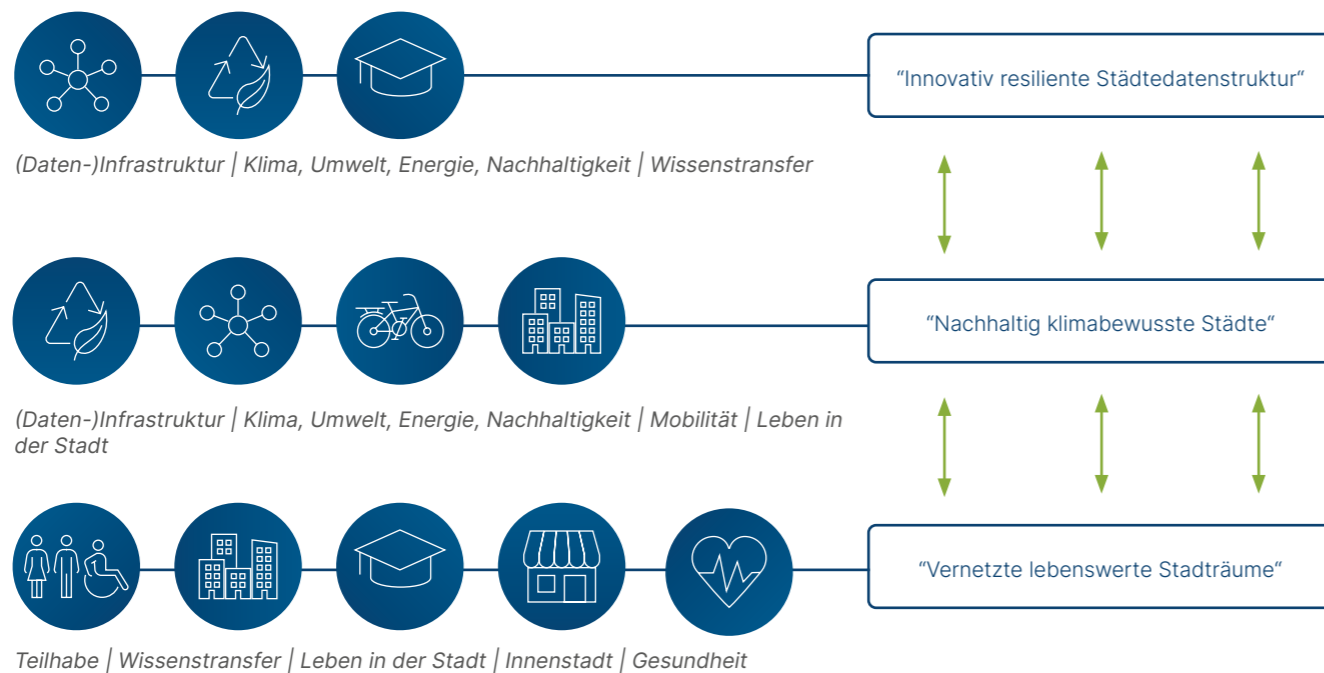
“Innovativ resiliente Städtedatenstruktur“

(Daten-)Infrastruktur | Klima, Umwelt, Energie, Nachhaltigkeit | Wissenstransfer

“Nachhaltig klimabewusste Städte“

(Daten-)Infrastruktur | Klima, Umwelt, Energie, Nachhaltigkeit | Mobilität | Leben in der Stadt

“Vernetzte lebenswerte Stadträume“

Teilhabe | Wissenstransfer | Leben in der Stadt | Innenstadt | Gesundheit